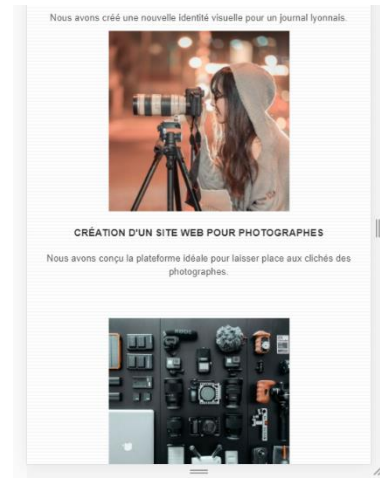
Nous avons créé une nouvelle identité visuelle pour un journal lyonnais.

CRÉATION D'UN SITE WEB POUR PHOTOGRAPHES

Nous avons conçu la plateforme idéale pour laisser place aux clichés des photographes.